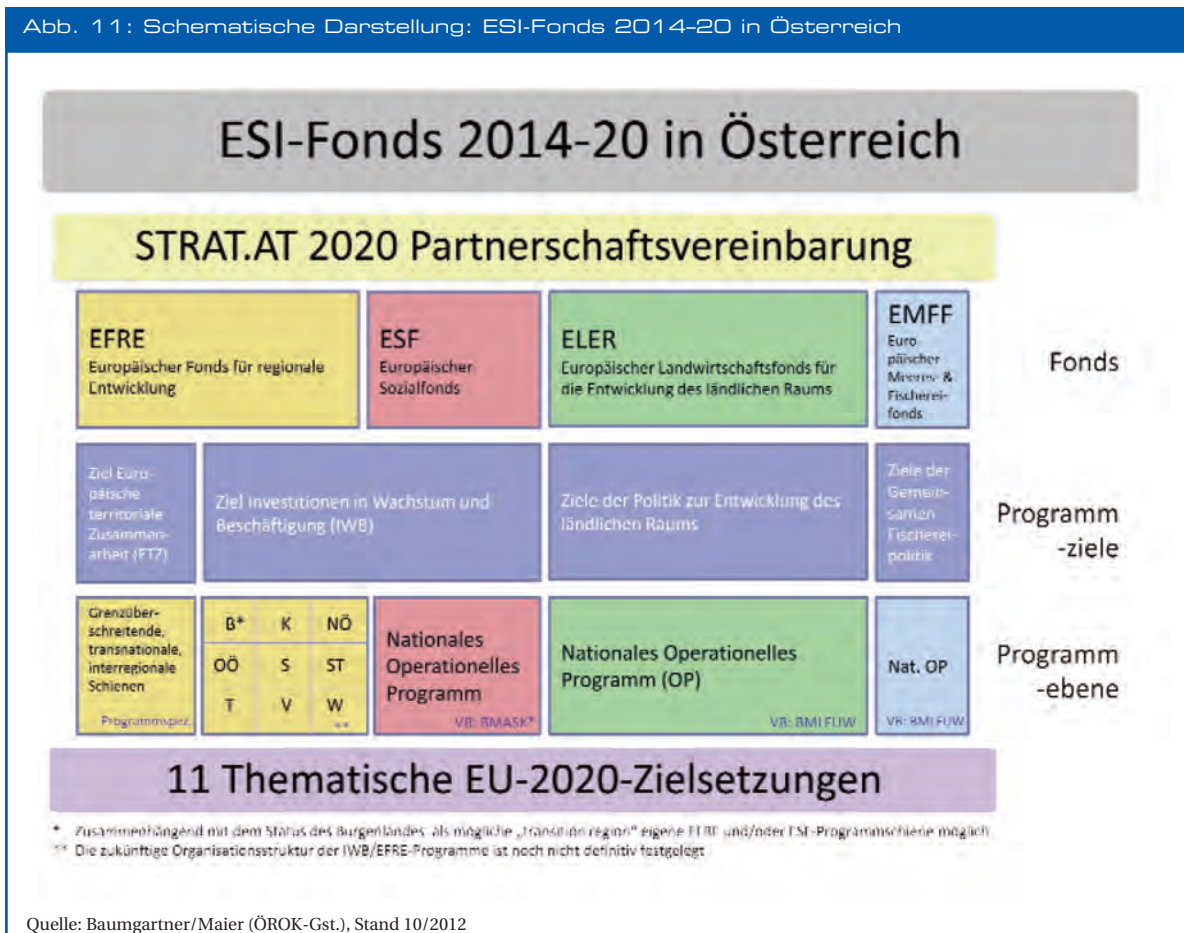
Abb. 11: Schematische Darstellung: ESI-Fonds 2014–20 in Österreich

ESI-Fonds 2014-20 in Österreich

STRAT.AT 2020 Partnerschaftsvereinbarung

EFRE
Europäischer Fonds für regionale Entwicklung

ESF
Europäischer Sozialfonds

ELER
Europäischer Landwirtschaftsfonds für die Entwicklung des ländlichen Raums

EMFF
Europäischer Meeres- & Fischereifonds

Fonds

Ziel Europäische territoriale Zusammenarbeit (ETZ)

Ziel Investitionen in Wachstum und Beschäftigung (IWB)

Ziele der Politik zur Entwicklung des ländlichen Raums

Ziele der Gemeinsamen Fischereipolitik

Programm-ziele

Grenzüberschreitende, transnationale, interregionale Schienen
Programmspez.

| B* | K | NÖ |
|---|---|---|
| OÖ | S | ST |
| T | V | W |

**

Nationales Operationelles Programm
VB: BMASK*

Nationales Operationelles Programm (OP)
VB: BMLFUW

Nat. OP
VB: BMLFUW

Programm-ebene

11 Thematische EU-2020-Zielsetzungen

* Zusammenhängend mit dem Status des Burgenlandes als mögliche „transition region" eigene EFRE und/oder ESF-Programmschiene möglich
** Die zukünftige Organisationsstruktur der IWB/EFRE-Programme ist noch nicht definitiv festgelegt

Quelle: Baumgartner/Maier (ÖROK-Gst.), Stand 10/2012